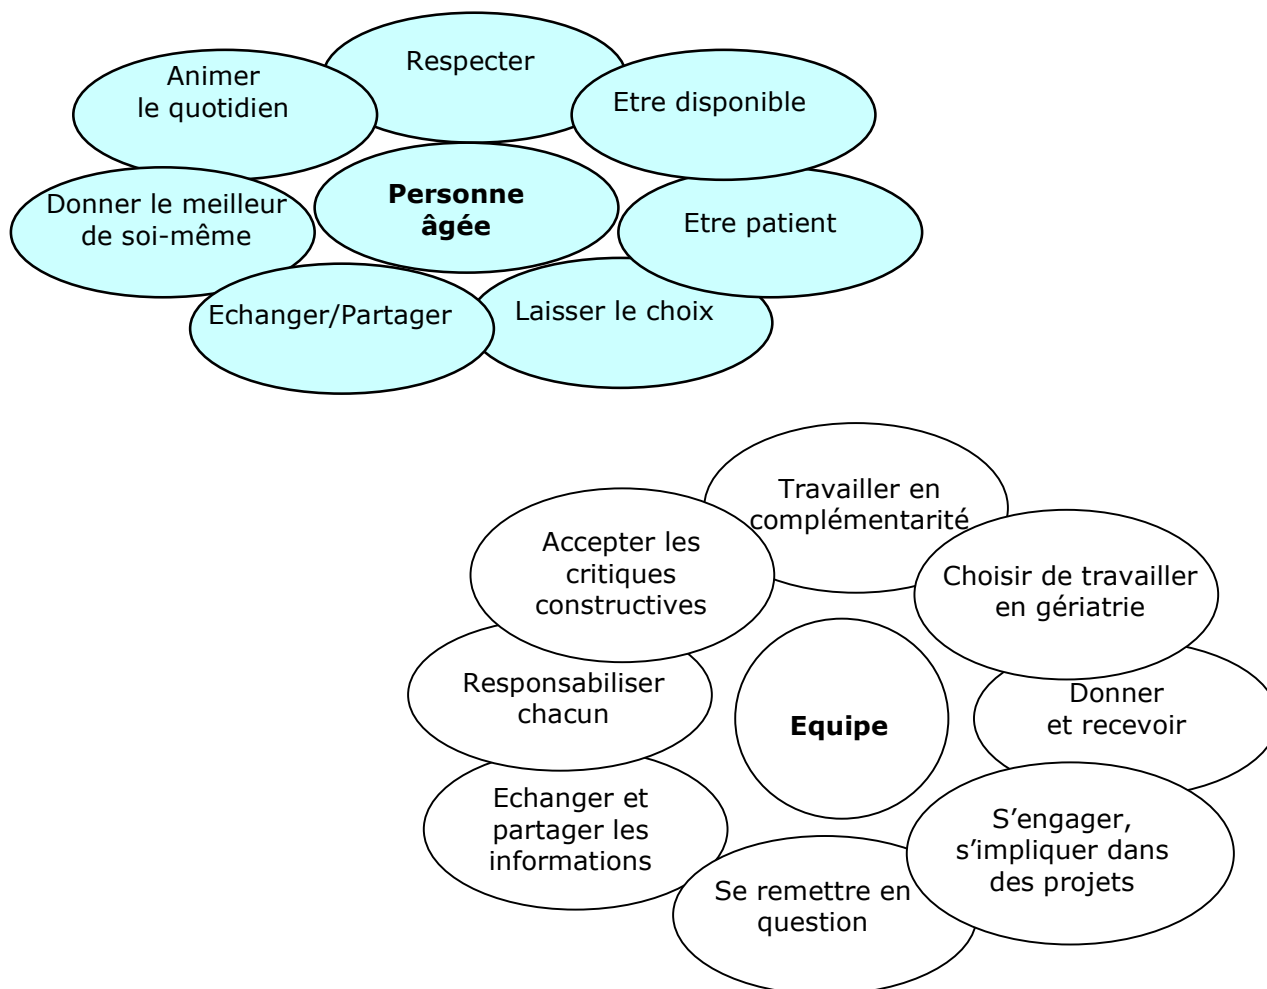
Respecter

Animer le quotidien

Etre disponible

Personne âgée

Donner le meilleur de soi-même

Etre patient

Echanger/Partager

Laisser le choix

Travailler en complémentarité

Accepter les critiques constructives

Choisir de travailler en gériatrie

Responsabiliser chacun

Equipe

Donner et recevoir

Echanger et partager les informations

S'engager, s'impliquer dans des projets

Se remettre en question